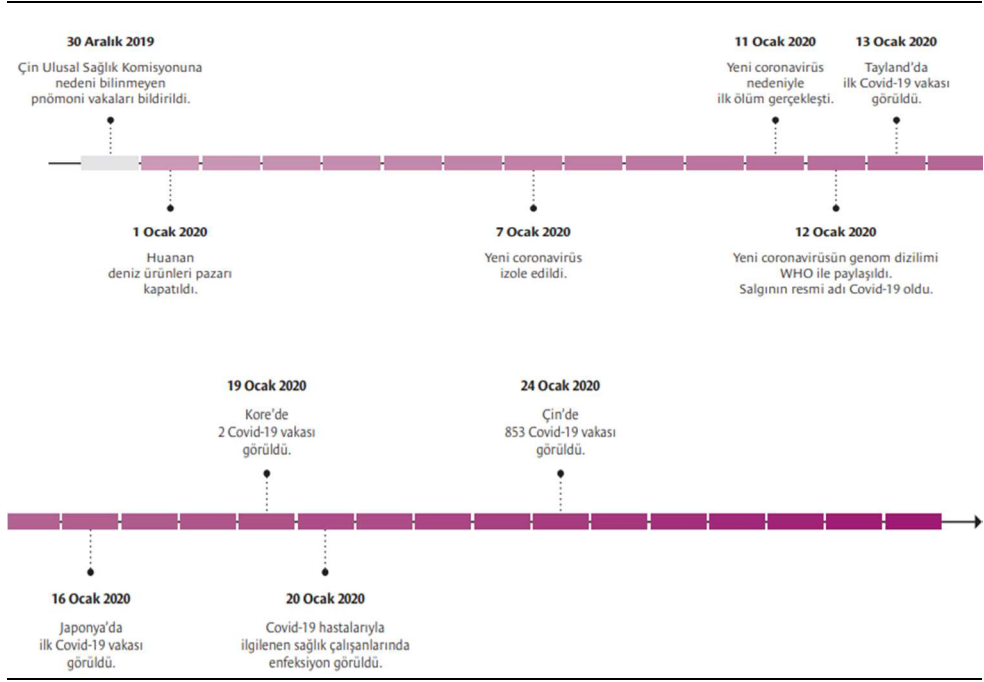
30 Aralık 2019
Çin Ulusal Sağlık Komisyonuna nedeni bilinmeyen pnömoni vakaları bildirildi.

11 Ocak 2020
Yeni coronavirüs nedeniyle ilk ölüm gerçekleşti.

13 Ocak 2020
Tayland'da ilk Covid-19 vakası görüldü.

1 Ocak 2020
Huanan deniz ürünleri pazarı kapatıldı.

7 Ocak 2020
Yeni coronavirüs izole edildi.

12 Ocak 2020
Yeni coronavirüsün genom dizilimi WHO ile paylaşıldı. Salgının resmi adı Covid-19 oldu.

19 Ocak 2020
Kore'de 2 Covid-19 vakası görüldü.

24 Ocak 2020
Çin'de 853 Covid-19 vakası görüldü.

16 Ocak 2020
Japonya'da ilk Covid-19 vakası görüldü.

20 Ocak 2020
Covid-19 hastalarıyla ilgilenen sağlık çalışanlarında enfeksiyon görüldü.